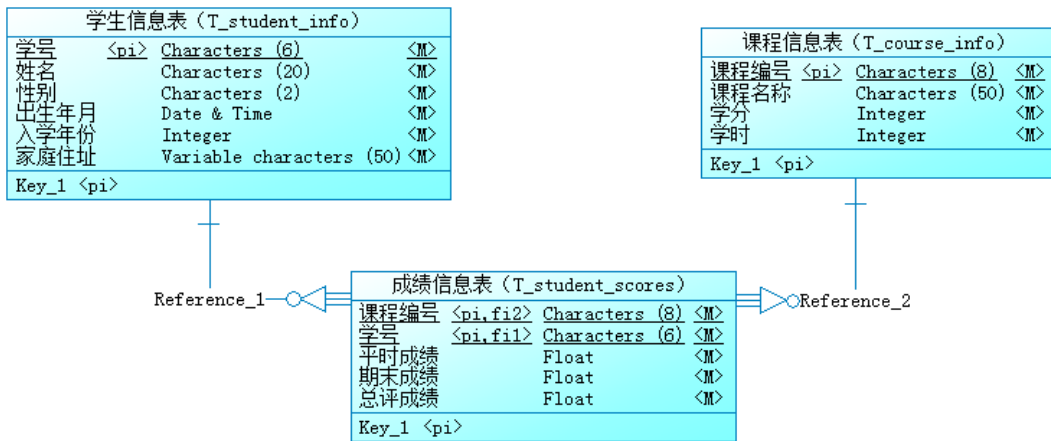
学生信息表（T_student_info）

| | | | |
|---|---|---|---|
| 学号 | <pi> | Characters (6) | <M> |
| 姓名 | | Characters (20) | <M> |
| 性别 | | Characters (2) | <M> |
| 出生年月 | | Date & Time | <M> |
| 入学年份 | | Integer | <M> |
| 家庭住址 | | Variable characters (50) | <M> |

Key_1 <pi>

课程信息表（T_course_info）

| | | | |
|---|---|---|---|
| 课程编号 | <pi> | Characters (8) | <M> |
| 课程名称 | | Characters (50) | <M> |
| 学分 | | Integer | <M> |
| 学时 | | Integer | <M> |

Key_1 <pi>

Reference_1

成绩信息表（T_student_scores）

| | | | |
|---|---|---|---|
| 课程编号 | <pi,fi2> | Characters (8) | <M> |
| 学号 | <pi,fi1> | Characters (6) | <M> |
| 平时成绩 | | Float | <M> |
| 期末成绩 | | Float | <M> |
| 总评成绩 | | Float | <M> |

Key_1 <pi>

Reference_2